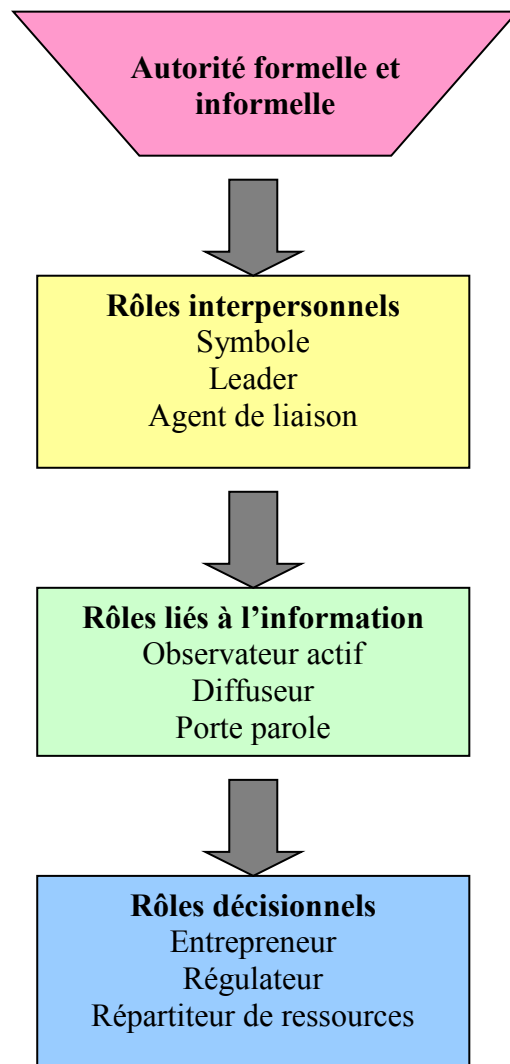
Autorité formelle et informelle

Rôles interpersonnels
Symbole
Leader
Agent de liaison

Rôles liés à l'information
Observateur actif
Diffuseur
Porte parole

Rôles décisionnels
Entrepreneur
Régulateur
Répartiteur de ressources